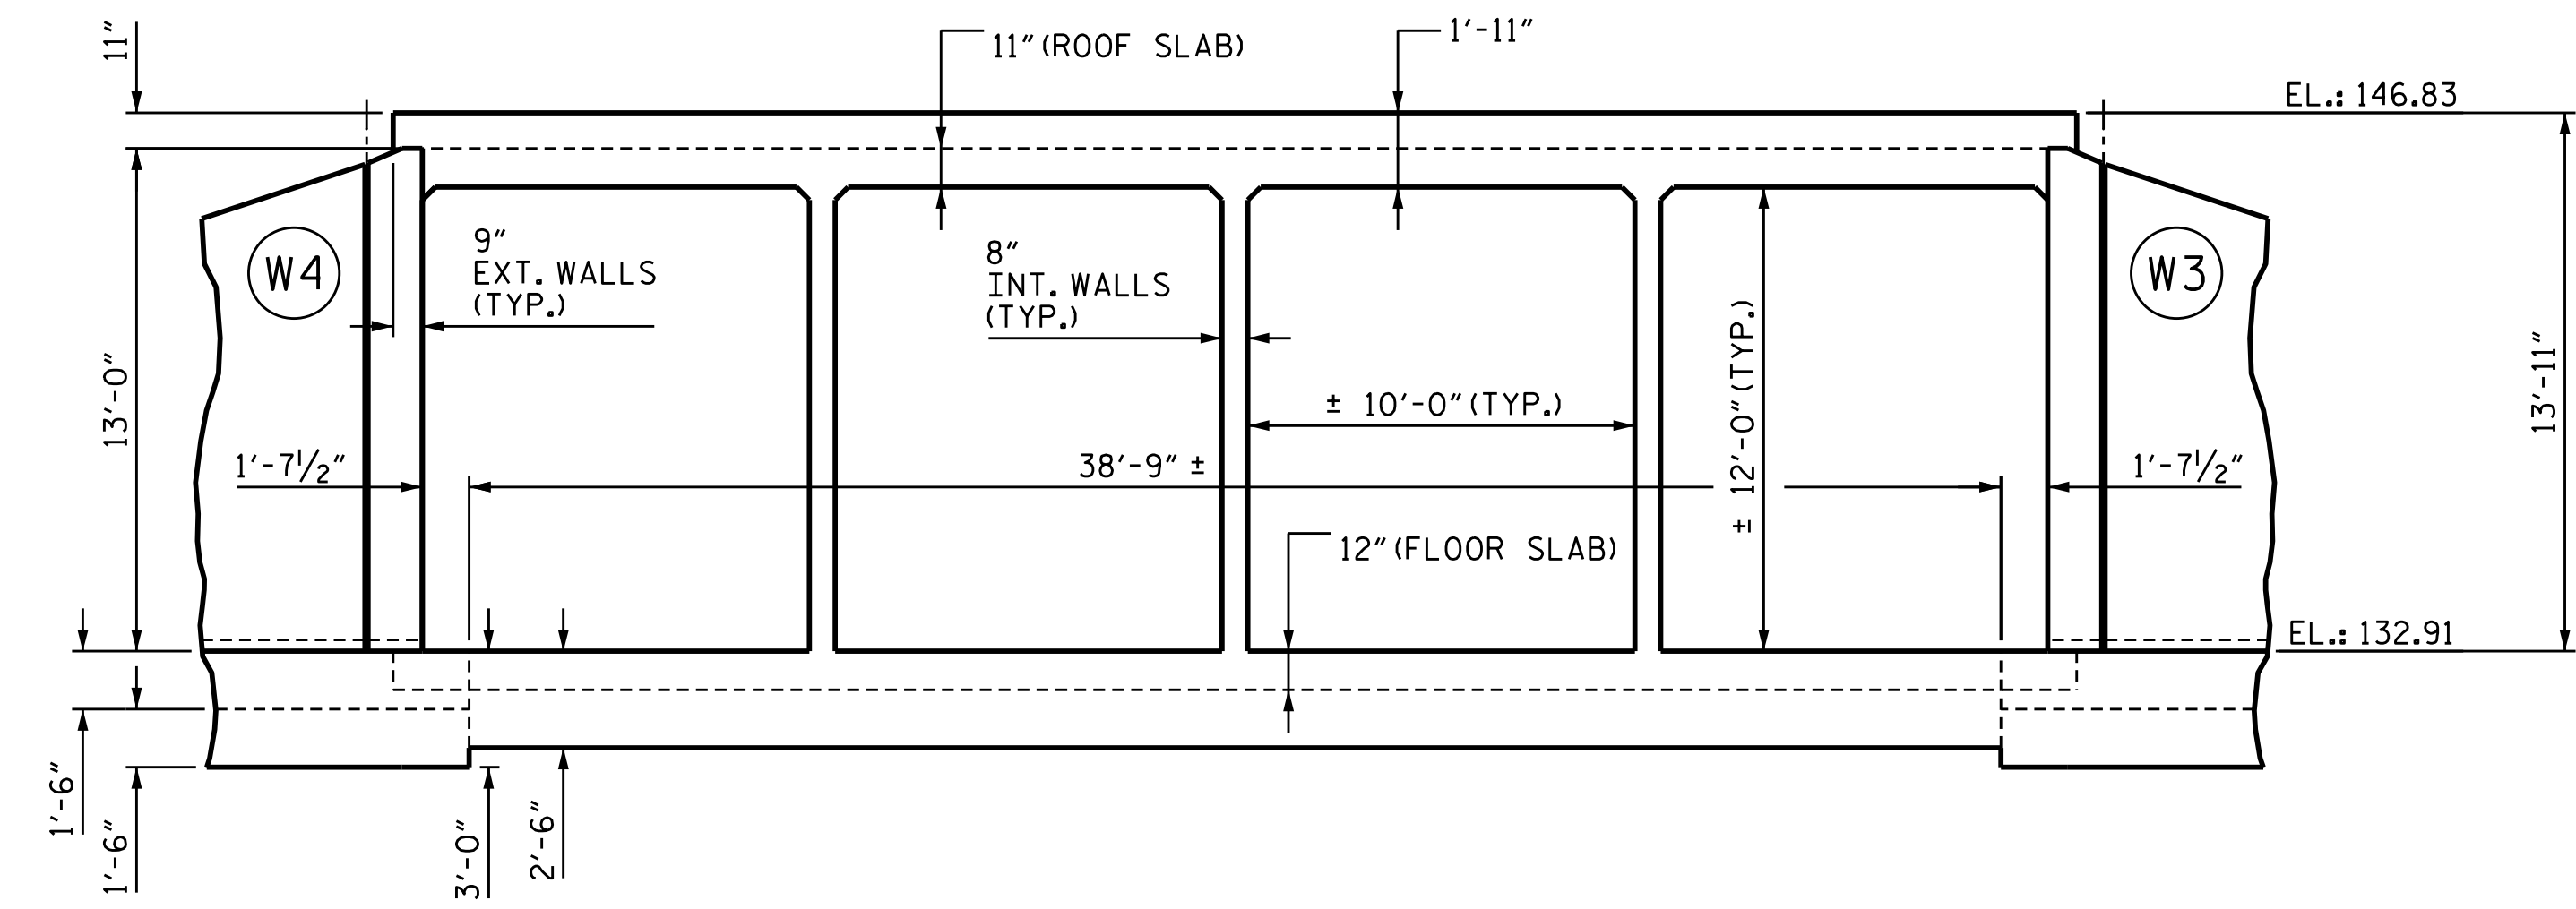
11"
11"(ROOF SLAB)
1'-11"
EL.: 146.83
W4
9"
EXT. WALLS
(TYP.)
8"
INT. WALLS
(TYP.)
W3
13'-0"
± 10'-0"(TYP.)
± 12'-0"(TYP.)
13'-11"
1'-7$\frac{1}{2}$"
38'-9" ±
1'-7$\frac{1}{2}$"
12"(FLOOR SLAB)
EL.: 132.91
1'-6"
1'-6"
3'-0"
2'-6"